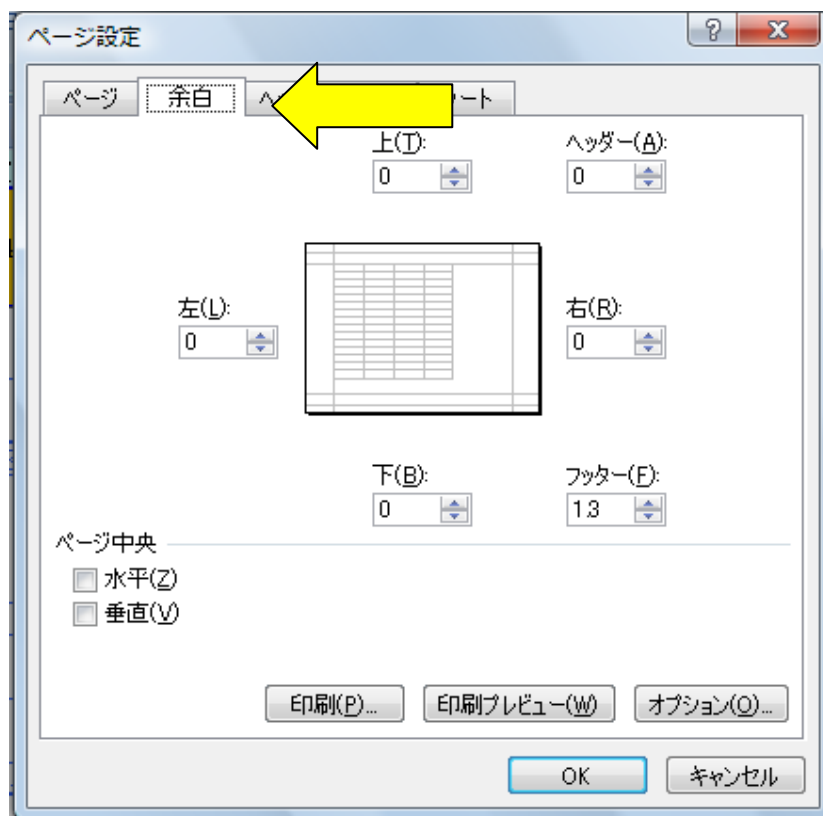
ページ設定

?
X

ページ
余白
ヘ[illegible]
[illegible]ート

上(T):
0

ヘッダー(A):
0

左(L):
0

右(R):
0

下(B):
0

フッター(F):
1.3

ページ中央
水平(Z)
垂直(V)

印刷(P)...
印刷プレビュー(W)
オプション(O)...

OK
キャンセル